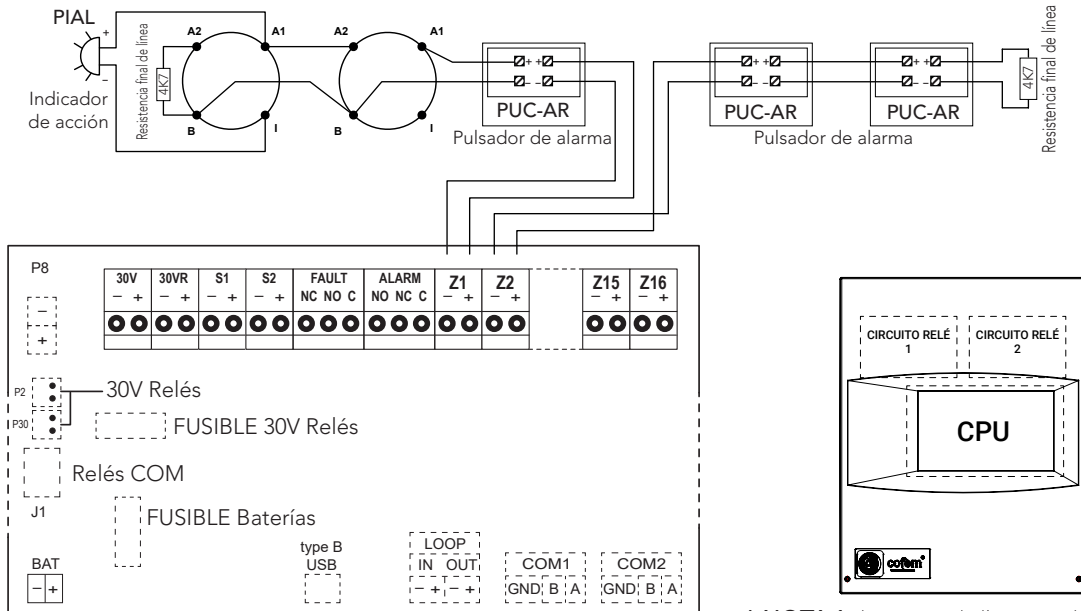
PIAL
+
–
Indicador de acción
Resistencia final de línea
4K7
A2
A1
B
I
A2
A1
B
I
+ +
– –
PUC-AR
Pulsador de alarma
+ +
– –
PUC-AR
+ +
– –
PUC-AR
Pulsador de alarma
Resistencia final de línea
4K7

P8
–
+
30V
– +
30VR
– +
S1
– +
S2
– +
FAULT
NC NO C
ALARM
NO NC C
Z1
– +
Z2
– +
Z15
– +
Z16
– +
P2
P30
30V Relés
FUSIBLE 30V Relés
Relés COM
J1
FUSIBLE Baterías
BAT
– +
type B
USB
LOOP
IN OUT
– + – +
COM1
GND B A
COM2
GND B A

CIRCUITO RELÉ 1
CIRCUITO RELÉ 2
CPU
cofem